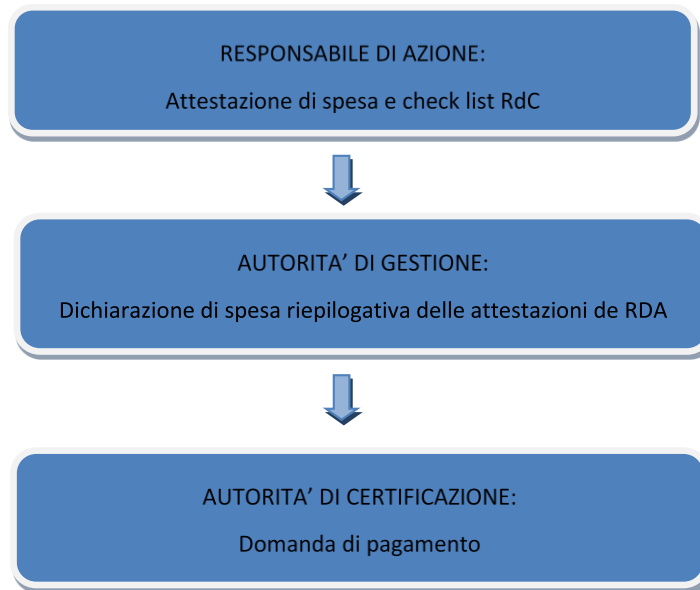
RESPONSABILE DI AZIONE:

Attestazione di spesa e check list RdC

AUTORITA’ DI GESTIONE:

Dichiarazione di spesa riepilogativa delle attestazioni de RDA

AUTORITA’ DI CERTIFICAZIONE:

Domanda di pagamento